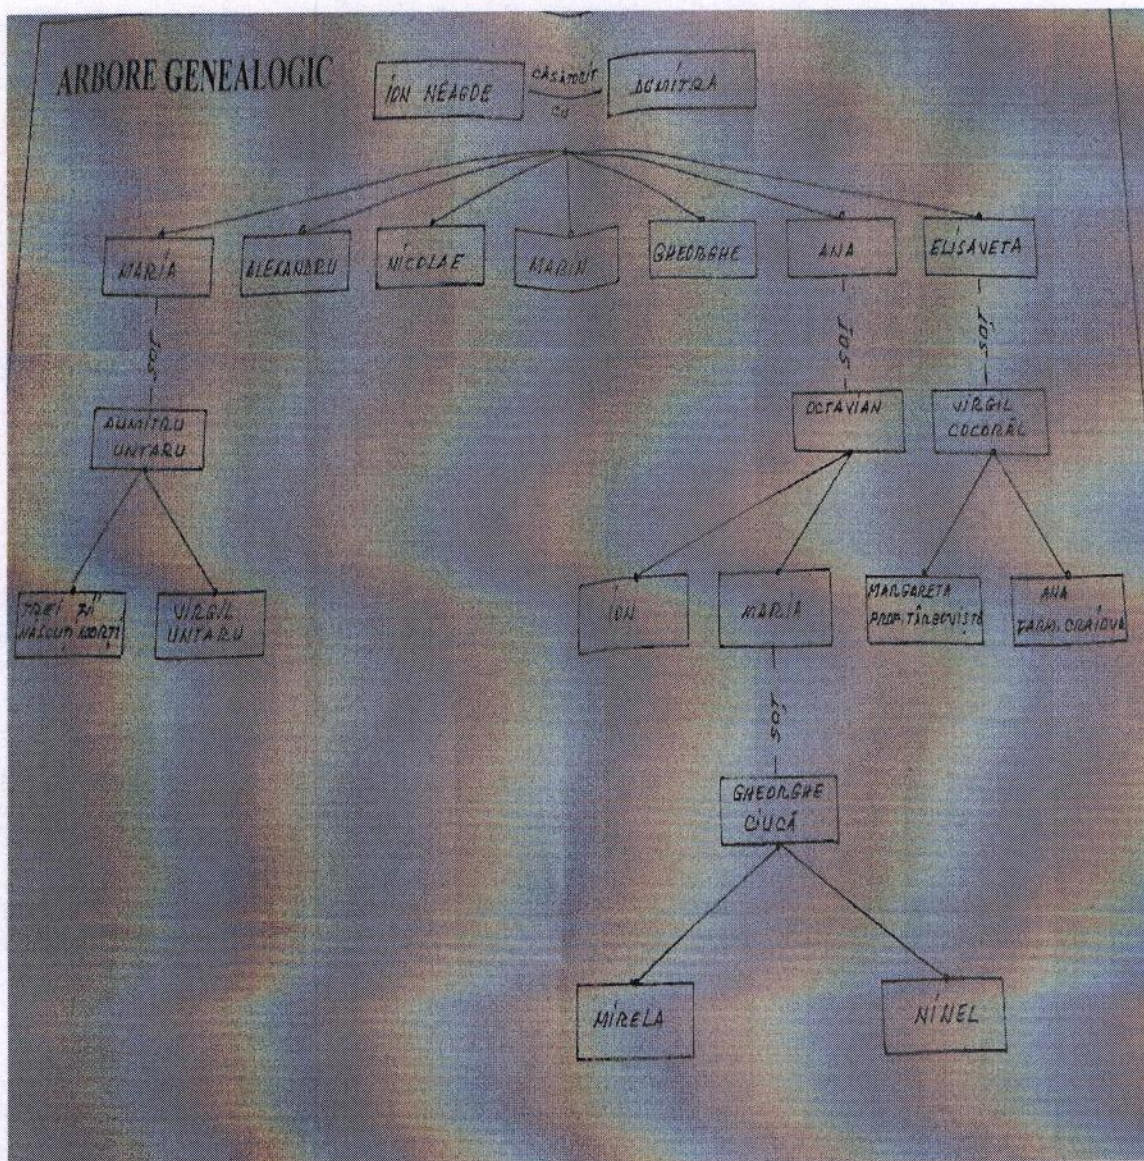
ARBORE GENEALOGIC

ION NEAGOE

CĂSĂTORIT CU

DUMITRA

MARIA

ALEXANDRU

NICOLAE

MARIN

GHEORGHE

ANA

ELISAVETA

SOȚ

SOȚ

SOȚ

DUMITRU UNTARU

OCTAVIAN

VIRGIL COCORĂL

TREI FII NĂSCUȚI MORȚI

VIRGIL UNTARU

ION

MARIA

MARGARETA PROF. TÂRGOVIȘTE

ANA FARM. CRAIOVA

SOȚ

GHEORGHE CIUCĂ

MIRELA

NINEL